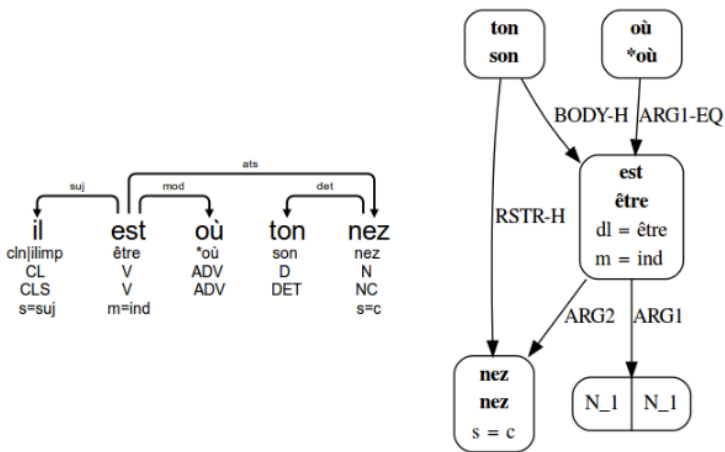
ats
suj
mod
det

| il | est | où | ton | nez |
|---|---|---|---|---|
| cln\|ilimp | être | *où | son | nez |
| CL | V | ADV | D | N |
| CLS | V | ADV | DET | NC |
| s=suj | m=ind | | | s=c |

ton
son

où
*où

BODY-H
ARG1-EQ

est
être
dl = être
m = ind

RSTR-H

ARG2
ARG1

nez
nez
s = c

N_1
N_1